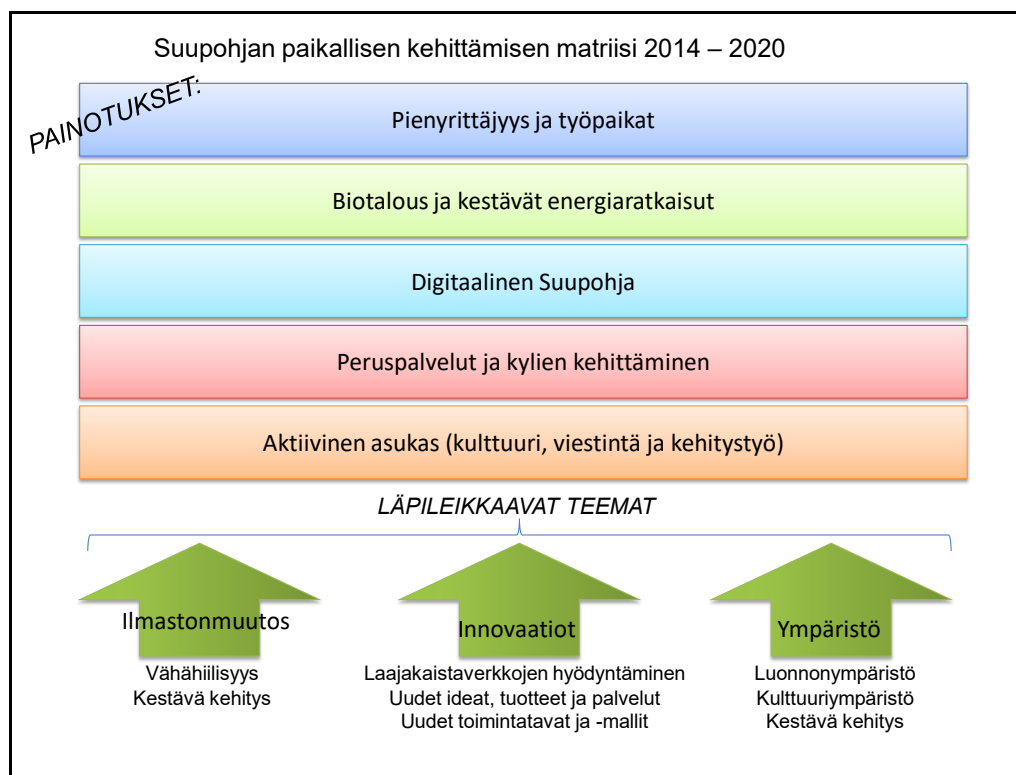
Suupohjan paikallisen kehittämisen matriisi 2014 – 2020

PAINOTUKSET:

Pienyrittäjyys ja työpaikat

Biotalous ja kestävät energiaratkaisut

Digitaalinen Suupohja

Peruspalvelut ja kylien kehittäminen

Aktiivinen asukas (kulttuuri, viestintä ja kehitystyö)

LÄPILEIKKAAVAT TEEMAT

Ilmastonmuutos

Vähähiilisyys
Kestävä kehitys

Innovaatiot

Laajakaistaverkkojen hyödyntäminen
Uudet ideat, tuotteet ja palvelut
Uudet toimintatavat ja -mallit

Ympäristö

Luonnonympäristö
Kulttuuriympäristö
Kestävä kehitys